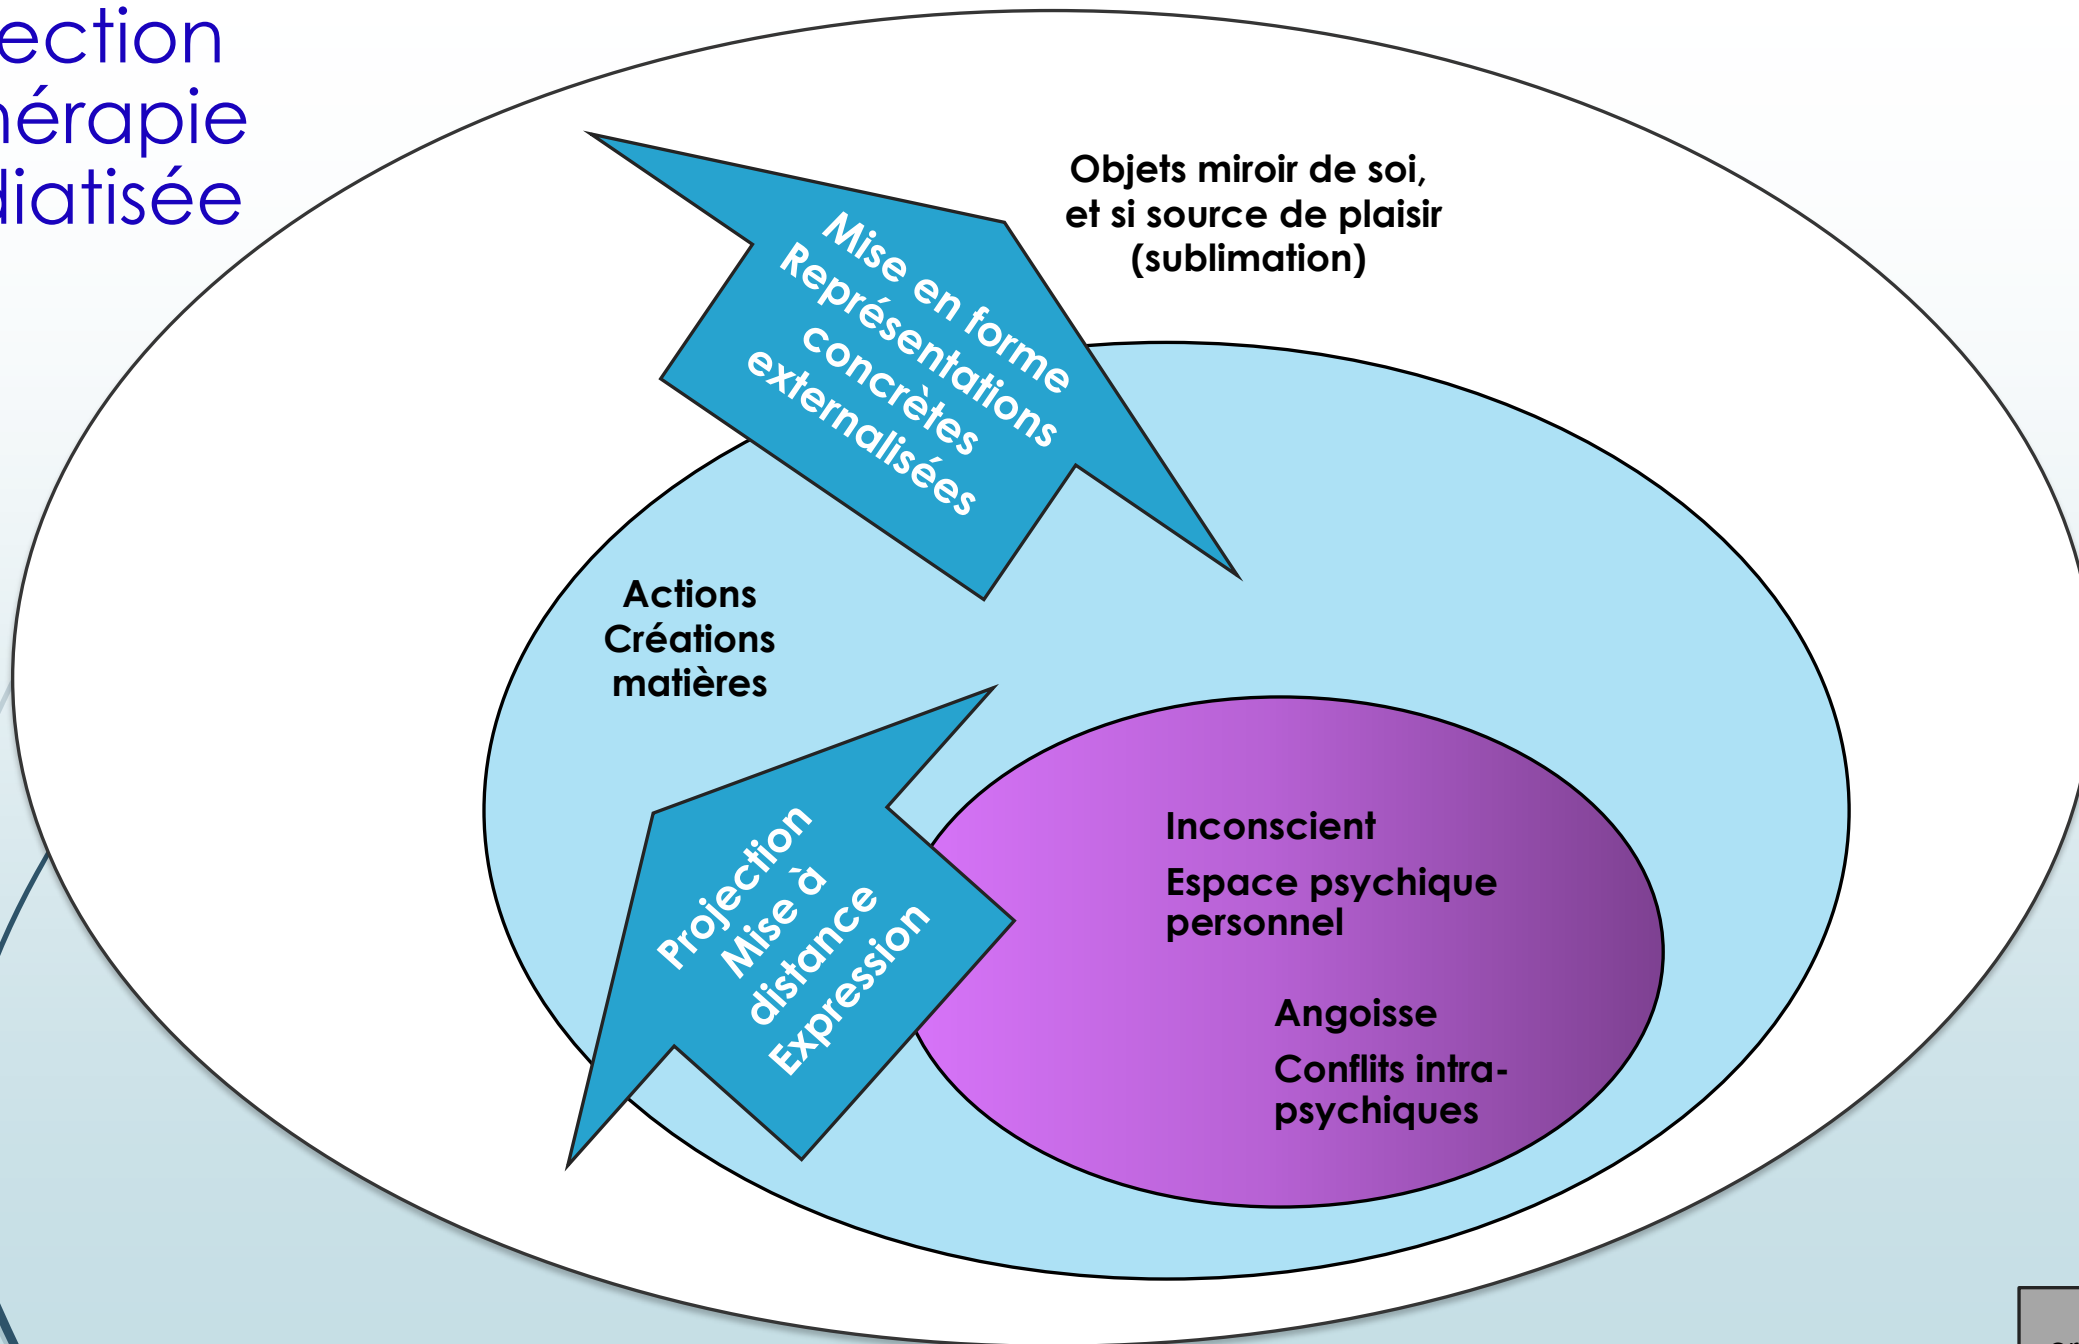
ection
nérapie
diatisée

Objets miroir de soi, et si source de plaisir (sublimation)

Mise en forme
Représentations concrètes externalisées

Actions
Créations
matières

Projection
Mise à distance
Expression

Inconscient

Espace psychique personnel

Angoisse

Conflits intra-psychiques